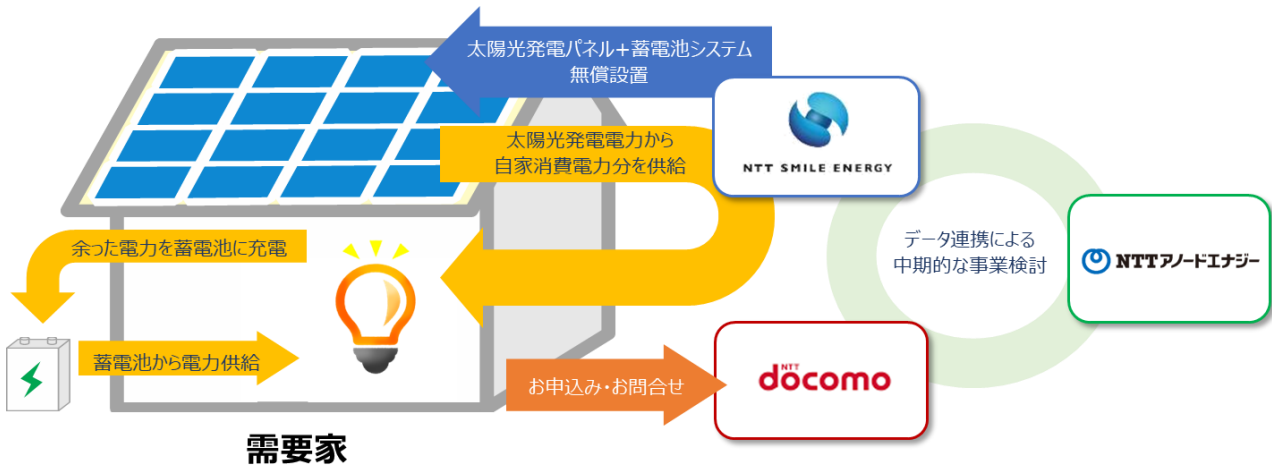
太陽光発電パネル+蓄電池システム
無償設置

太陽光発電電力から
自家消費電力分を供給

NTT SMILE ENERGY

余った電力を蓄電池に充電

データ連携による
中期的な事業検討

NTTアノードエナジー

蓄電池から電力供給

お申込み・お問合せ

NTT docomo

需要家